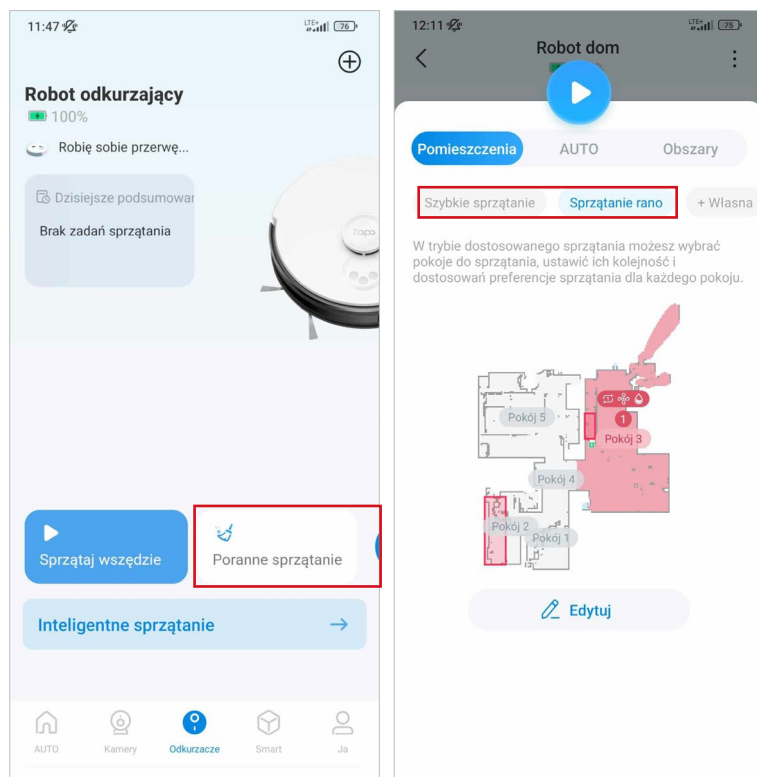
11:47 LTE 76

Robot odkurzający
100%
Robię sobie przerwę...

Dzisiejsze podsumowar
Brak zadań sprzątania

tapo

Sprzątaj wszędzie
Poranne sprzątanie

Inteligentne sprzątanie →

AUTO Kamery Odkurzacze Smart Ja

12:11 LTE 75
Robot dom

Pomieszczenia AUTO Obszary

Szybkie sprzątanie Sprzątanie rano + Własna

W trybie dostosowanego sprzątania możesz wybrać pokoje do sprzątania, ustawić ich kolejność i dostosować preferencje sprzątania dla każdego pokoju.

Pokój 5
1
Pokój 3
Pokój 4
Pokój 2
Pokój 1

Edytuj